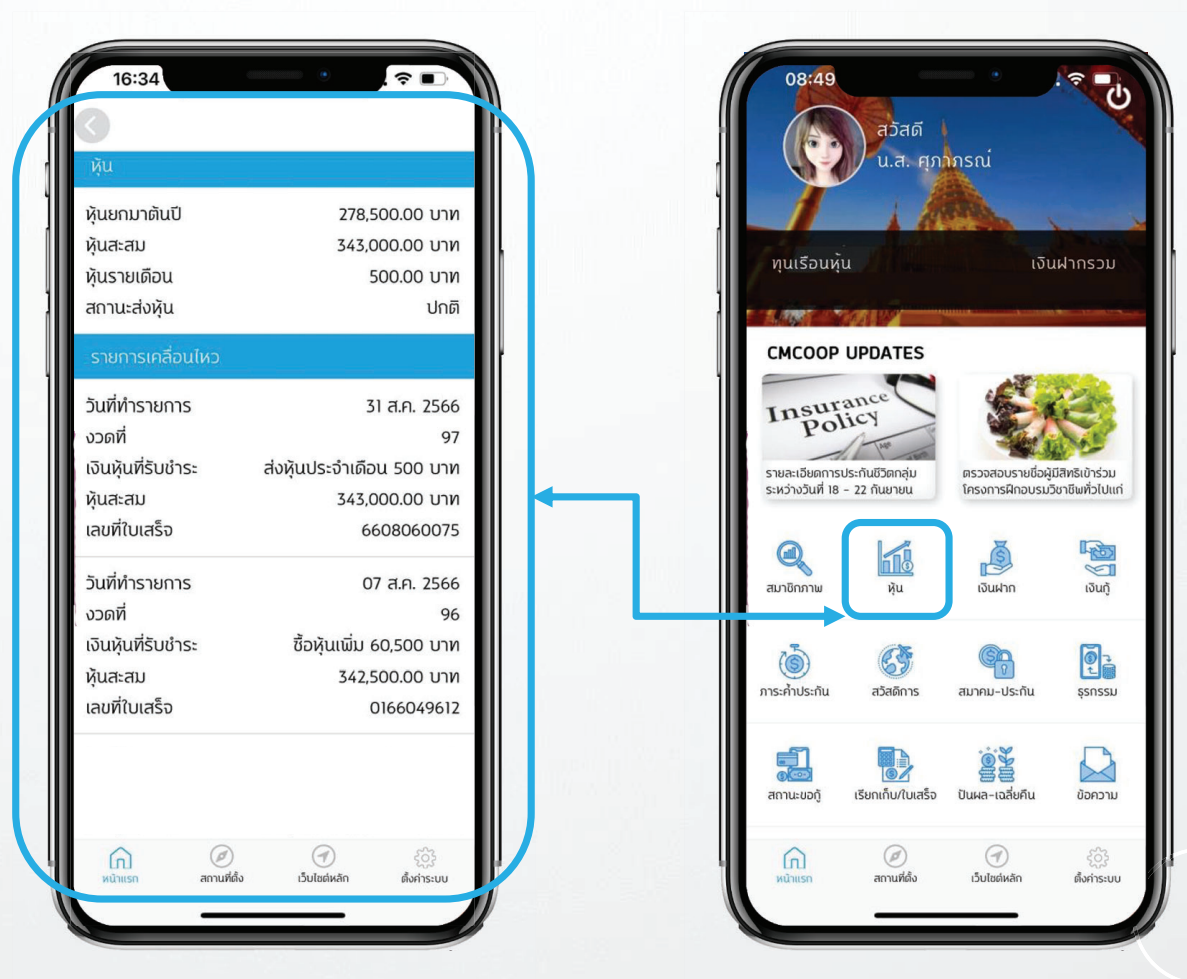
16:34

หุ้น

| | |
|---|---|
| หุ้นยกมาต้นปี | 278,500.00 บาท |
| หุ้นสะสม | 343,000.00 บาท |
| หุ้นรายเดือน | 500.00 บาท |
| สถานะส่งหุ้น | ปกติ |

รายการเคลื่อนไหว

| | |
|---|---|
| วันที่ทำรายการ | 31 ส.ค. 2566 |
| งวดที่ | 97 |
| เงินหุ้นที่รับชำระ | ส่งหุ้นประจำเดือน 500 บาท |
| หุ้นสะสม | 343,000.00 บาท |
| เลขที่ใบเสร็จ | 6608060075 |

| | |
|---|---|
| วันที่ทำรายการ | 07 ส.ค. 2566 |
| งวดที่ | 96 |
| เงินหุ้นที่รับชำระ | ซื้อหุ้นเพิ่ม 60,500 บาท |
| หุ้นสะสม | 342,500.00 บาท |
| เลขที่ใบเสร็จ | 0166049612 |

หน้าแรก สถานที่ตั้ง เว็บไซต์หลัก ตั้งค่าระบบ

08:49

สวัสดี
น.ส. ศุภาภรณ์

ทุนเรือนหุ้น เงินฝากรวม

CMCOOP UPDATES

Insurance Policy

รายละเอียดการประกันชีวิตกลุ่ม ระหว่างวันที่ 18 - 22 กันยายน

ตรวจสอบรายชื่อผู้มีสิทธิเข้าร่วม โครงการฝึกอบรมวิชาชีพทั่วไปแก่

สมาชิกภาพ หุ้น เงินฝาก เงินกู้

ภาระค้ำประกัน สวัสดิการ สมาคม-ประกัน ธุรกรรม

สถานะขอกู้ เรียกเก็บ/ใบเสร็จ ปันผล-เฉลี่ยคืน ข้อความ

หน้าแรก สถานที่ตั้ง เว็บไซต์หลัก ตั้งค่าระบบ